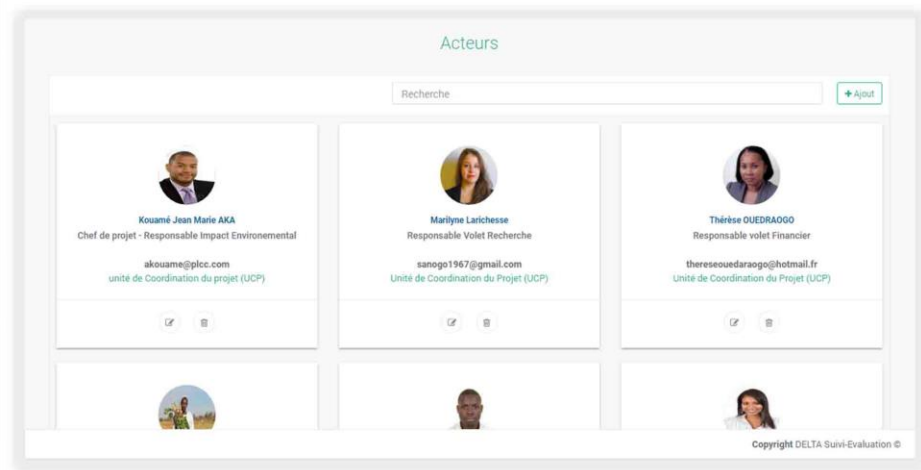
Acteurs

Recherche

+ Ajout

Kouamé Jean Marie AKA
Chef de projet - Responsable Impact Environemental

akouame@plcc.com
unité de Coordination du projet (UCP)

Marilyne Larichesse
Responsable Volet Recherche

sanogo1967@gmail.com
Unité de Coordination du Projet (UCP)

Thérèse OUEDRAOGO
Responsable volet Financier

thereseouedaraogo@hotmail.fr
Unité de Coordination du Projet (UCP)

Copyright DELTA Suivi-Evaluation ©